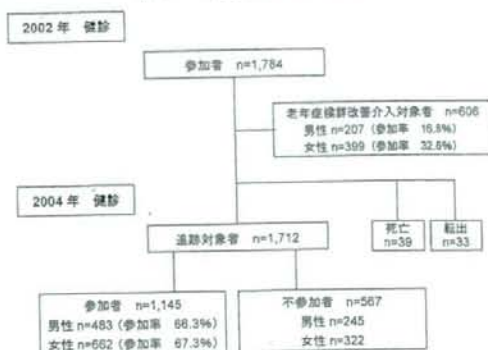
2002 年 健診

参加者 n=1,784

老年症候群改善介入対象者 n=606
男性 n=207（参加率 16.8%）
女性 n=399（参加率 32.8%）

2004 年 健診

追跡対象者 n=1,712

死亡 n=39

転出 n=33

参加者 n=1,145
男性 n=483（参加率 66.3%）
女性 n=662（参加率 67.3%）

不参加者 n=567
男性 n=245
女性 n=322